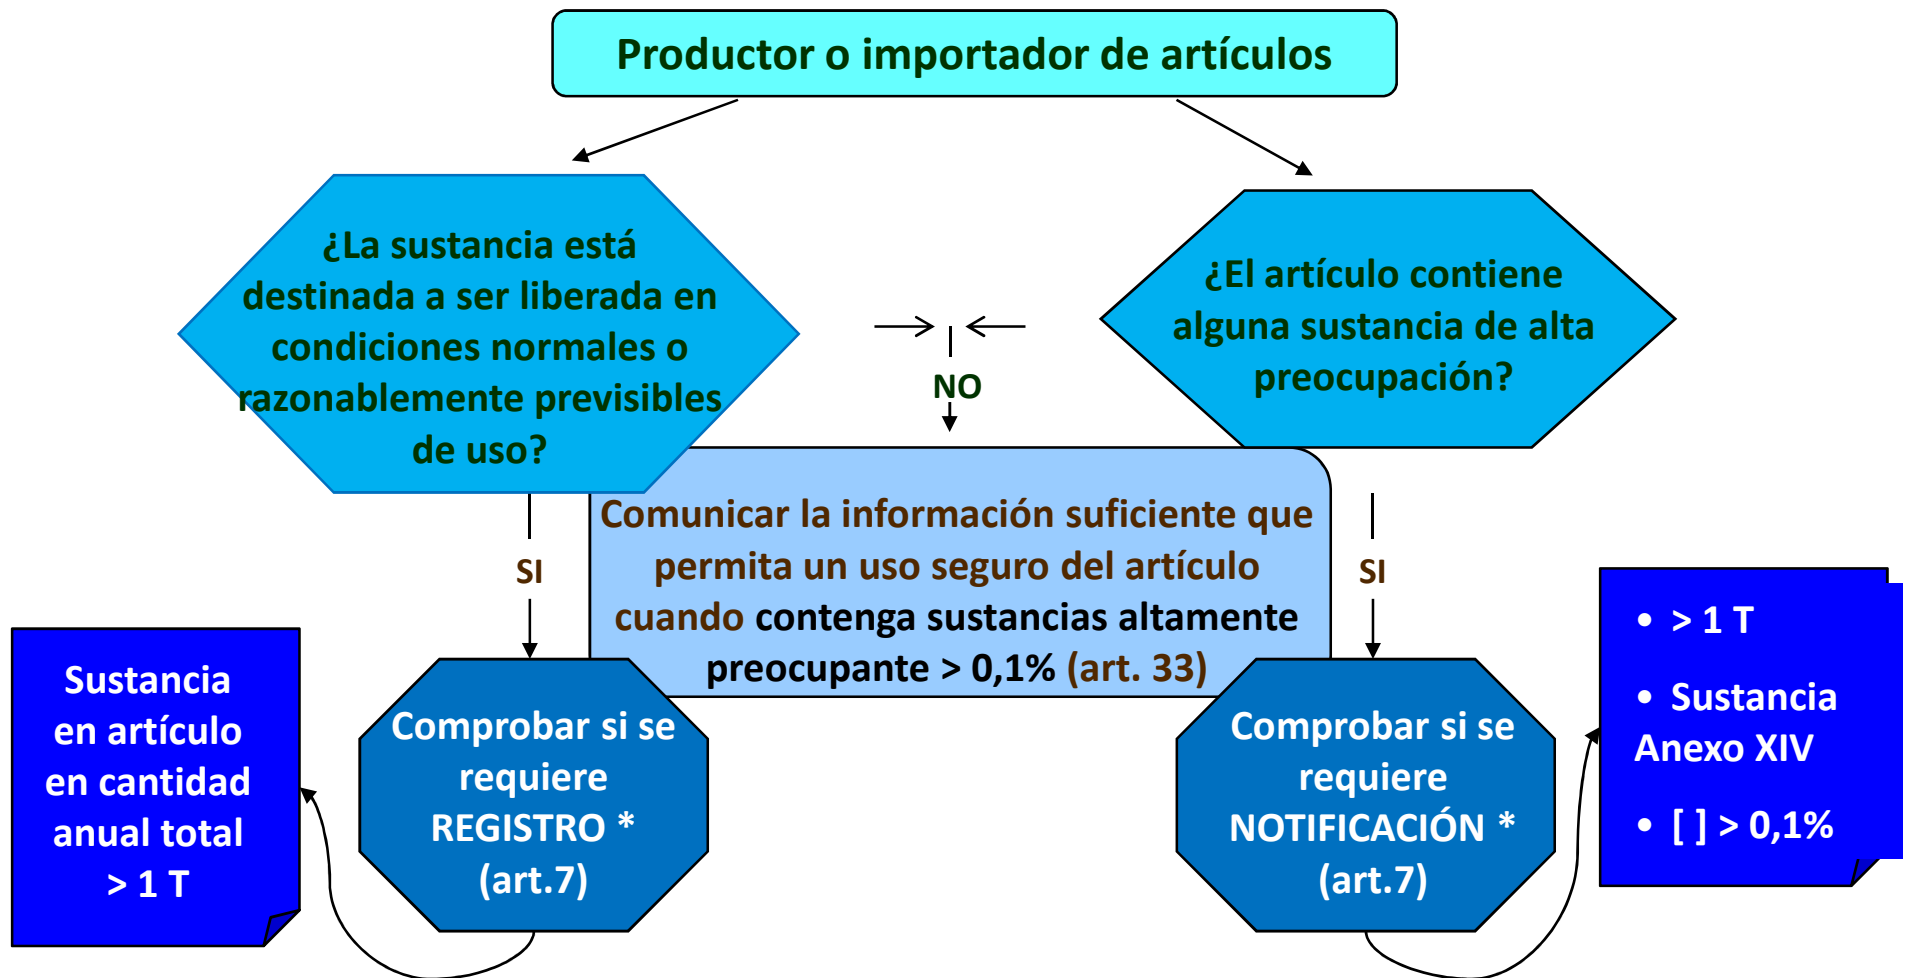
Productor o importador de artículos

¿La sustancia está destinada a ser liberada en condiciones normales o razonablemente previsibles de uso?

NO

¿El artículo contiene alguna sustancia de alta preocupación?

SI

Comunicar la información suficiente que permita un uso seguro del artículo cuando contenga sustancias altamente preocupante > 0,1% (art. 33)

SI

Sustancia en artículo en cantidad anual total > 1 T

Comprobar si se requiere REGISTRO * (art.7)

Comprobar si se requiere NOTIFICACIÓN * (art.7)

• > 1 T
• Sustancia Anexo XIV
• [ ] > 0,1%